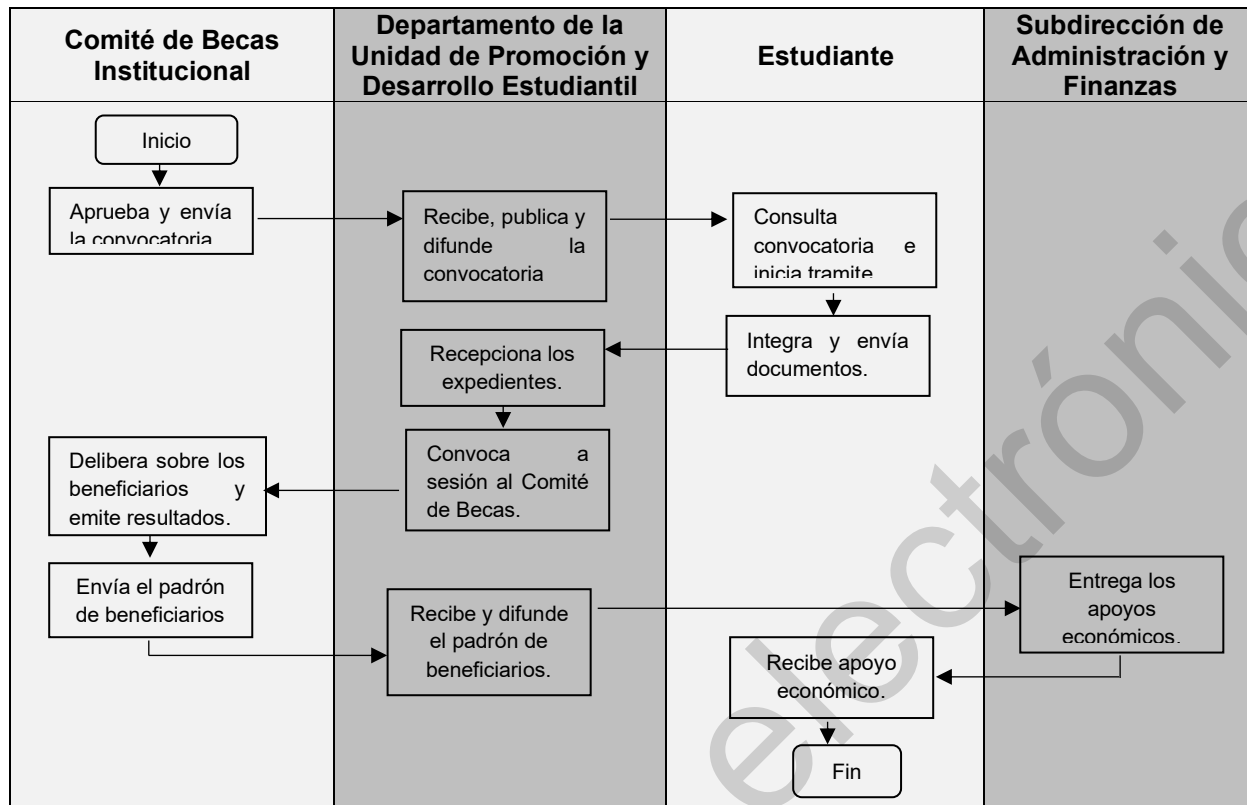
| Comité de Becas Institucional | Departamento de la Unidad de Promoción y Desarrollo Estudiantil | Estudiante | Subdirección de Administración y Finanzas |
|---|---|---|---|

Inicio

Aprueba y envía la convocatoria

Recibe, publica y difunde la convocatoria

Consulta convocatoria e inicia tramite

Integra y envía documentos.

Recepciona los expedientes.

Convoca a sesión al Comité de Becas.

Delibera sobre los beneficiarios y emite resultados.

Envía el padrón de beneficiarios

Recibe y difunde el padrón de beneficiarios.

Entrega los apoyos económicos.

Recibe apoyo económico.

Fin

electrónic